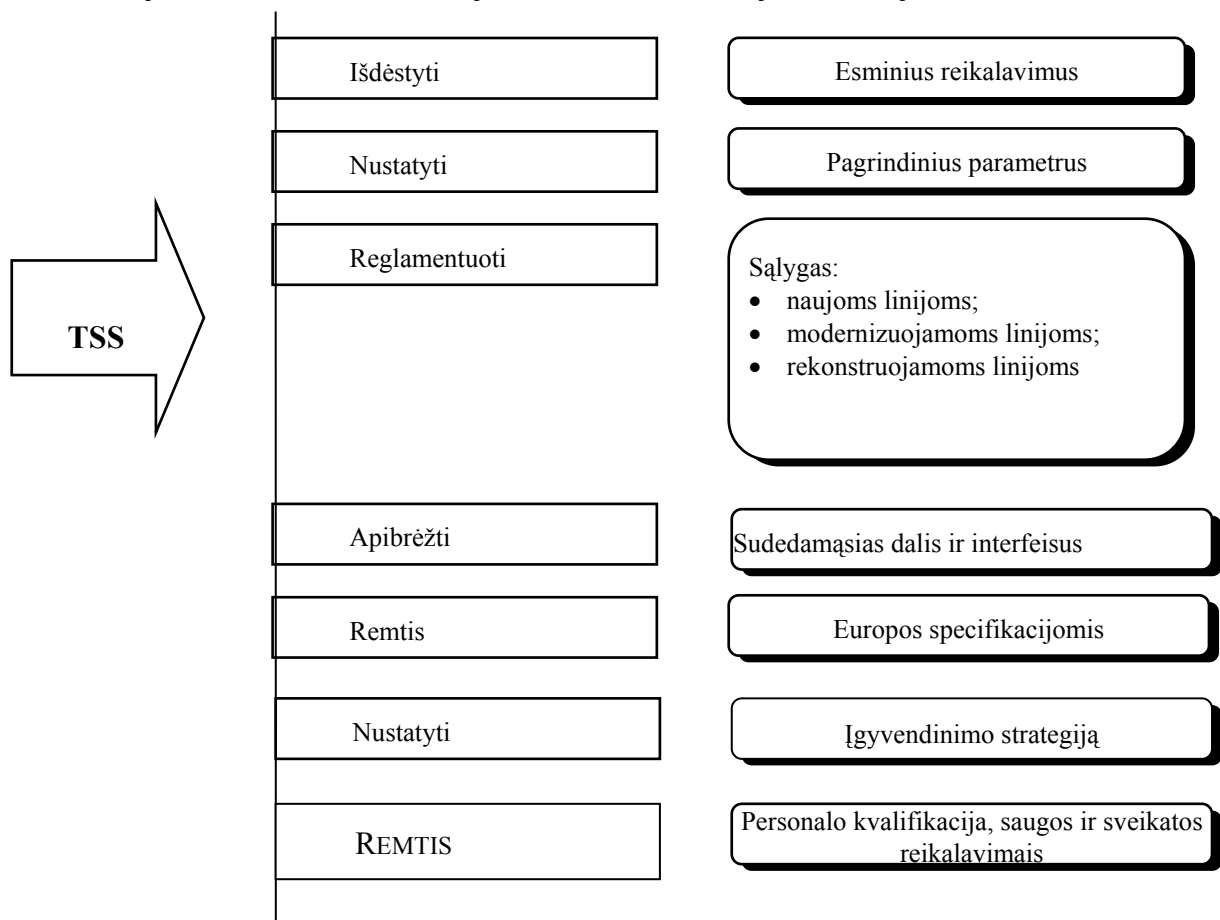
TSS

Išdėstyti

Esminius reikalavimus

Nustatyti

Pagrindinius parametrus

Reglamentuoti

Sąlygas:
- naujoms linijoms;
- modernizuojamoms linijoms;
- rekonstruojamoms linijoms

Apibrėžti

Sudedamąsias dalis ir interfeisus

Remtis

Europos specifikacijomis

Nustatyti

Įgyvendinimo strategiją

REMTIS

Personalo kvalifikacija, saugos ir sveikatos reikalavimais